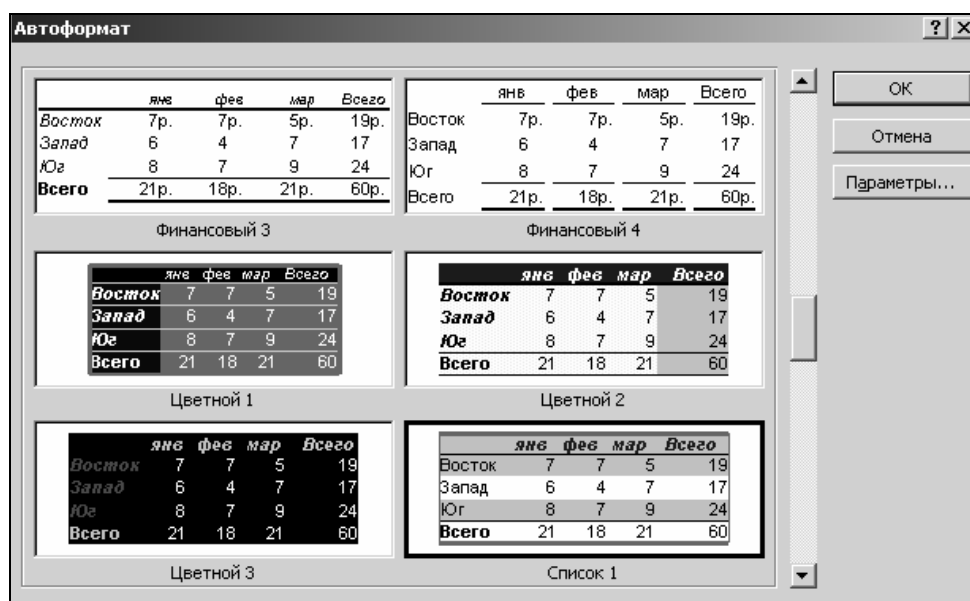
Автоформат

?

|  | янв | фев | мар | Всего |
|---|---|---|---|---|
| Восток | 7р. | 7р. | 5р. | 19р. |
| Запад | 6 | 4 | 7 | 17 |
| Юг | 8 | 7 | 9 | 24 |
| Всего | 21р. | 18р. | 21р. | 60р. |

Финансовый 3

|  | янв | фев | мар | Всего |
|---|---|---|---|---|
| Восток | 7р. | 7р. | 5р. | 19р. |
| Запад | 6 | 4 | 7 | 17 |
| Юг | 8 | 7 | 9 | 24 |
| Всего | 21р. | 18р. | 21р. | 60р. |

Финансовый 4

|  | янв | фев | мар | Всего |
|---|---|---|---|---|
| Восток | 7 | 7 | 5 | 19 |
| Запад | 6 | 4 | 7 | 17 |
| Юг | 8 | 7 | 9 | 24 |
| Всего | 21 | 18 | 21 | 60 |

Цветной 1

|  | янв | фев | мар | Всего |
|---|---|---|---|---|
| Восток | 7 | 7 | 5 | 19 |
| Запад | 6 | 4 | 7 | 17 |
| Юг | 8 | 7 | 9 | 24 |
| Всего | 21 | 18 | 21 | 60 |

Цветной 2

|  | янв | фев | мар | Всего |
|---|---|---|---|---|
| Восток | 7 | 7 | 5 | 19 |
| Запад | 6 | 4 | 7 | 17 |
| Юг | 8 | 7 | 9 | 24 |
| Всего | 21 | 18 | 21 | 60 |

Цветной 3

|  | янв | фев | мар | Всего |
|---|---|---|---|---|
| Восток | 7 | 7 | 5 | 19 |
| Запад | 6 | 4 | 7 | 17 |
| Юг | 8 | 7 | 9 | 24 |
| Всего | 21 | 18 | 21 | 60 |

Список 1

OK

Отмена

Параметры...